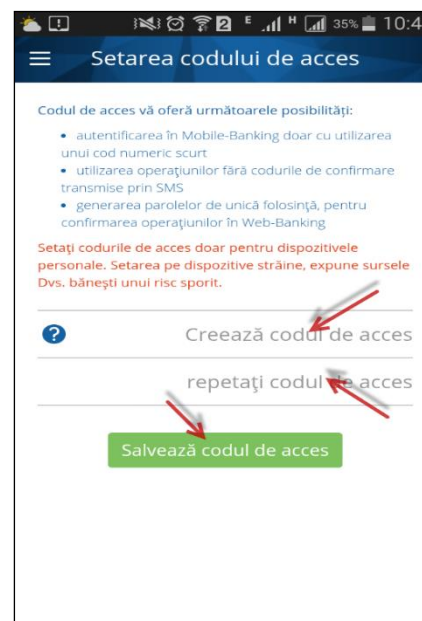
2 E H 35% 10:4

Setarea codului de acces

Codul de acces vă oferă următoarele posibilități:

• autentificarea în Mobile-Banking doar cu utilizarea unui cod numeric scurt
• utilizarea operațiunilor fără codurile de confirmare transmise prin SMS
• generarea parolelor de unică folosință, pentru confirmarea operațiunilor în Web-Banking

Setați codurile de acces doar pentru dispozitivele personale. Setarea pe dispozitive străine, expune sursele Dvs. bănești unui risc sporit.

?

Creează codul de acces

repetați codul de acces

Salvează codul de acces